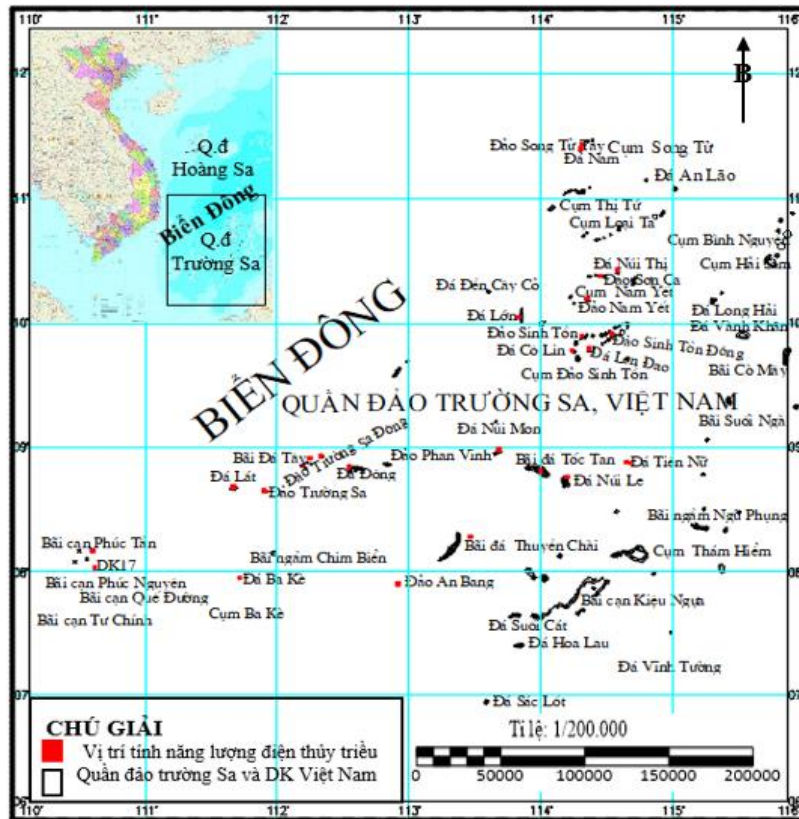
110° 111° 112° 113° 114° 115° 116°

12° 11° 10° 09° 08° 07° 06°

B

Q.đ Hoàng Sa

Biển Đông

Q.đ Trường Sa

Đảo Song Tử Tây Cụm Song Tử
Đá Nam
Đá An Lão
Cụm Thị Tứ
Cụm Loại Ta
Cụm Bình Nguyên
Cụm Hải Sâm
Đá Núi Thị
Đảo Sơn Ca
Đá Đền Cây Cỏ
Cụm Nam Yết
Đảo Nam Yết
Đá Long Hải
Đá Lớn
Đá Vành Khăn
Đảo Sinh Tồn
Đảo Sinh Tồn Đông
Đá Co Lin
Đá Len Đao
Cụm Đảo Sinh Tồn
Bãi Cỏ Mây

BIỂN ĐÔNG

QUẦN ĐẢO TRƯỜNG SA, VIỆT NAM

Bãi Suối Ngà
Đá Núi Mon
Đảo Trường Sa Đông
Bãi Đá Tây
Đảo Phan Vinh
Bãi đá Tốc Tan
Đá Tiên Nữ
Đá Đông
Đá Lát
Đảo Trường Sa
Đá Núi Le
Bãi ngầm Ngự Phụng
Bãi cạn Phúc Tần
Bãi đá Thuyền Chài
Cụm Thám Hiểm
DK17
Bãi ngầm Chim Biển
Bãi cạn Phúc Nguyên
Đá Ba Kè
Đảo An Bang
Bãi cạn Quế Đường
Cụm Ba Kè
Bãi cạn Kiệu Ngựa
Bãi cạn Tư Chính
Đá Suối Cát
Đá Hoa Lau
Đá Vĩnh Tường
Đá Sác Lót

CHÚ GIẢI
Vị trí tính năng lượng điện thủy triều
Quần đảo trường Sa và DK Việt Nam

Tỉ lệ: 1/200.000
0 50000 100000 150000 200000